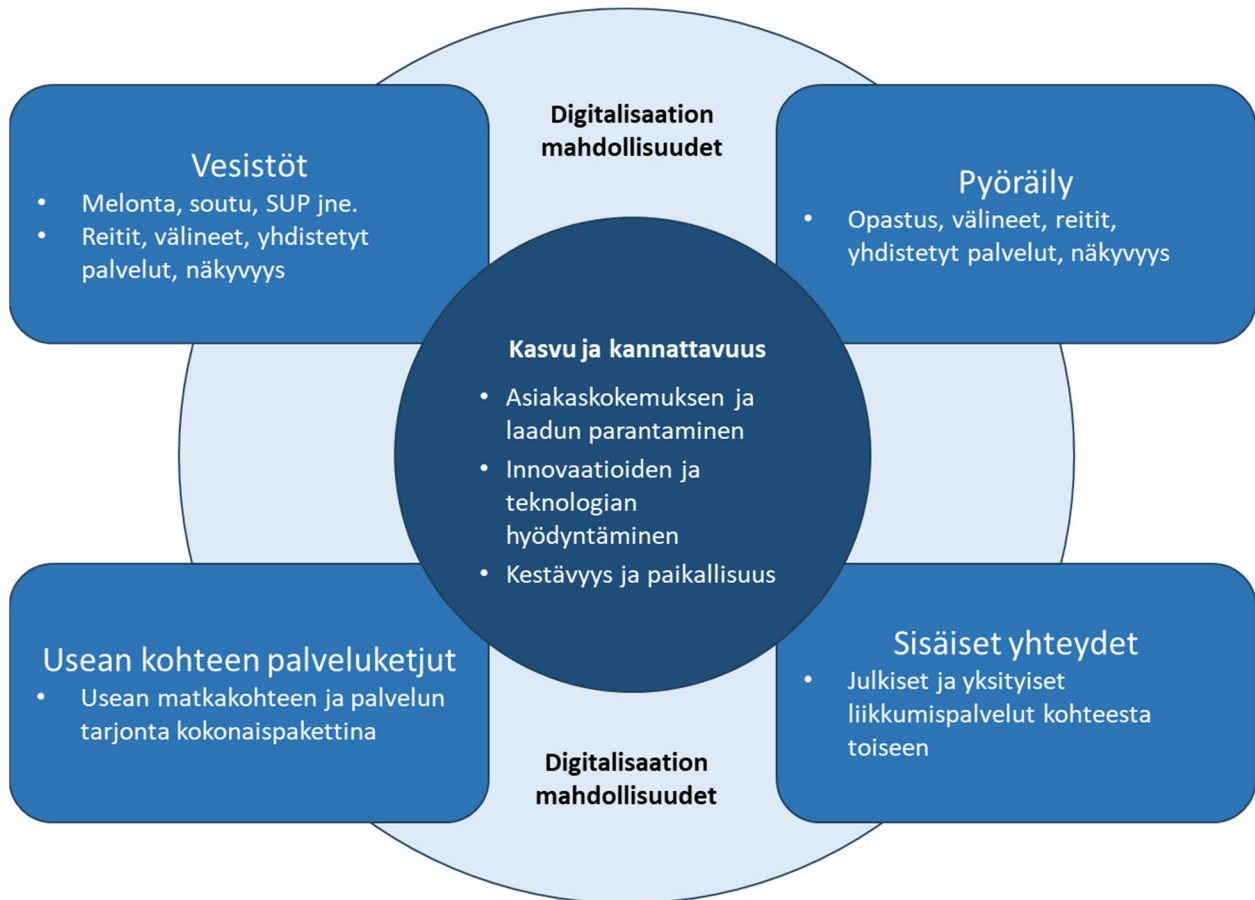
Digitalisaation mahdollisuudet

Vesistöt
- Melonta, soutu, SUP jne.
- Reitit, välineet, yhdistetyt palvelut, näkyvyys

Pyöräily
- Opastus, välineet, reitit, yhdistetyt palvelut, näkyvyys

Kasvu ja kannattavuus
- Asiakaskokemuksen ja laadun parantaminen
- Innovaatioiden ja teknologian hyödyntäminen
- Kestävyys ja paikallisuus

Usean kohteen palveluketjut
- Usean matkakohteen ja palvelun tarjonta kokonaispakettina

Sisäiset yhteydet
- Julkiset ja yksityiset liikkumispalvelut kohteesta toiseen

Digitalisaation mahdollisuudet